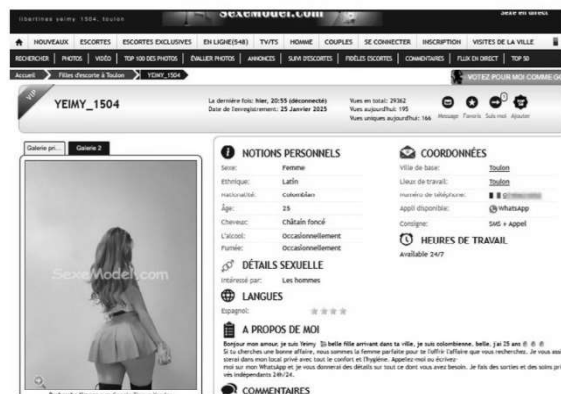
libertines yeimy 1504, toulon

SexeModel.com

Sexe en direct

HOUVEAUX ESCORTES ESCORTES EXCLUSIVES EN LIGNE(548) TV/TS HOMME COUPLES SE CONNECTER INSCRIPTION VISITES DE LA VILLE

RECHERCHER PHOTOS VIDÉO TOP 100 DES PHOTOS ÉVALUER PHOTOS ANNONCES SUIVI D'ESCORTES FIDÈLES ESCORTES COMMENTAIRES FLUX EN DIRECT TOP 50

Accueil > Filles d'escorte à Toulon > YEIMY_1504

VOTEZ POUR MOI COMME G

VIP

YEIMY_1504

La dernière fois: hier, 20:55 (déconnecté)
Date de l'enregistrement: 25 Janvier 2025

Vues en total: 39362
Vues aujourd'hui: 195
Vues uniques aujourd'hui: 166

Message Favoris Suis moi Ajouter

Galerie pri... Galerie 2

SexeModel.com

NOTIONS PERSONNELS

| | |
|---|---|
| Sexe: | Femme |
| Ethnique: | Latin |
| Nationalité: | Colombien |
| Âge: | 25 |
| Cheveux: | Châtain foncé |
| L'alcool: | Occasionnellement |
| Fumée: | Occasionnellement |

COORDONNÉES

| | |
|---|---|
| Ville de base: | Toulon |
| Lieux de travail: | Toulon |
| Numéro de téléphone: | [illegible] |
| Appli disponible: | WhatsApp |
| Consigne: | SMS + Appel |

HEURES DE TRAVAIL

Available 24/7

DÉTAILS SEXUELLE

Intéressé par: Les hommes

LANGUES

Espagnol:

A PROPOS DE MOI

Bonjour mon amour, je suis Yeimy belle fille arrivant dans ta ville, je suis colombienne, belle, j'ai 25 ans
Si tu cherches une bonne affaire, nous sommes la femme parfaite pour te l'offrir l'affaire que vous recherchez. Je vous ass sierai dans mon local privé avec tout le confort et l'hygiène. Appelez-moi ou écrivez-moi sur mon WhatsApp et je vous donnerai des détails sur tout ce dont vous avez besoin. Je fais des sorties et des soins pr ues indépendants 24h/24.

COMMENTAIRES